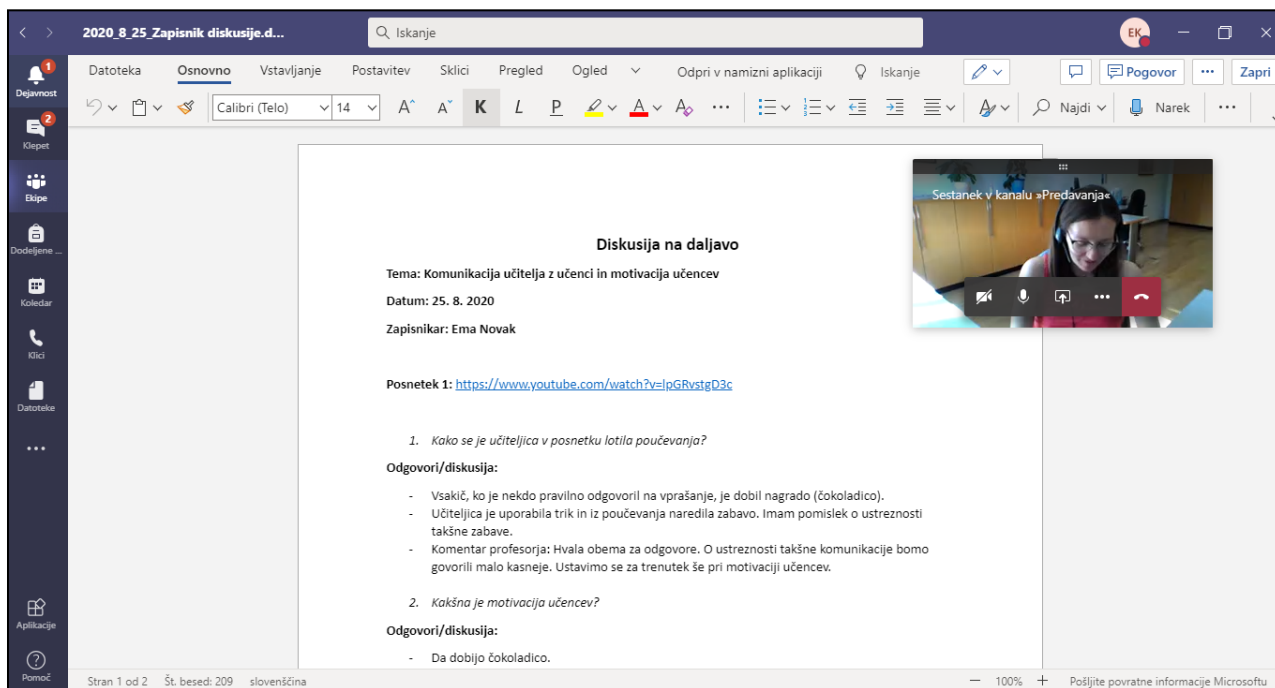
2020_8_25_Zapisnik diskusije.d...

Iskanje

EK

Dejavnost
Klepet
Ekipe
Dodeljene ...
Koledar
Klici
Datoteke
...
Aplikacije
Pomoč

Datoteka Osnovno Vstavljanje Postavitev Sklici Pregled Ogled Odpri v namizni aplikaciji Iskanje Pogovor Zapri

Calibri (Telo) 14 K L P Najdi Narek

Sestanek v kanalu »Predavanja«

Diskusija na daljavo

Tema: Komunikacija učitelja z učenci in motivacija učencev

Datum: 25. 8. 2020

Zapisnikar: Ema Novak

Posnetek 1: https://www.youtube.com/watch?v=lpGRvstgD3c

1. Kako se je učiteljica v posnetku lotila poučevanja?

Odgovori/diskusija:

- Vsakič, ko je nekdo pravilno odgovoril na vprašanje, je dobil nagrado (čokoladico).
- Učiteljica je uporabila trik in iz poučevanja naredila zabavo. Imam pomislek o ustreznosti takšne zabave.
- Komentar profesorja: Hvala obema za odgovore. O ustreznosti takšne komunikacije bomo govorili malo kasneje. Ustavimo se za trenutek še pri motivaciji učencev.

2. Kakšna je motivacija učencev?

Odgovori/diskusija:

- Da dobijo čokoladico.

Stran 1 od 2 Št. besed: 209 slovenščina 100% Pošljite povratne informacije Microsoftu